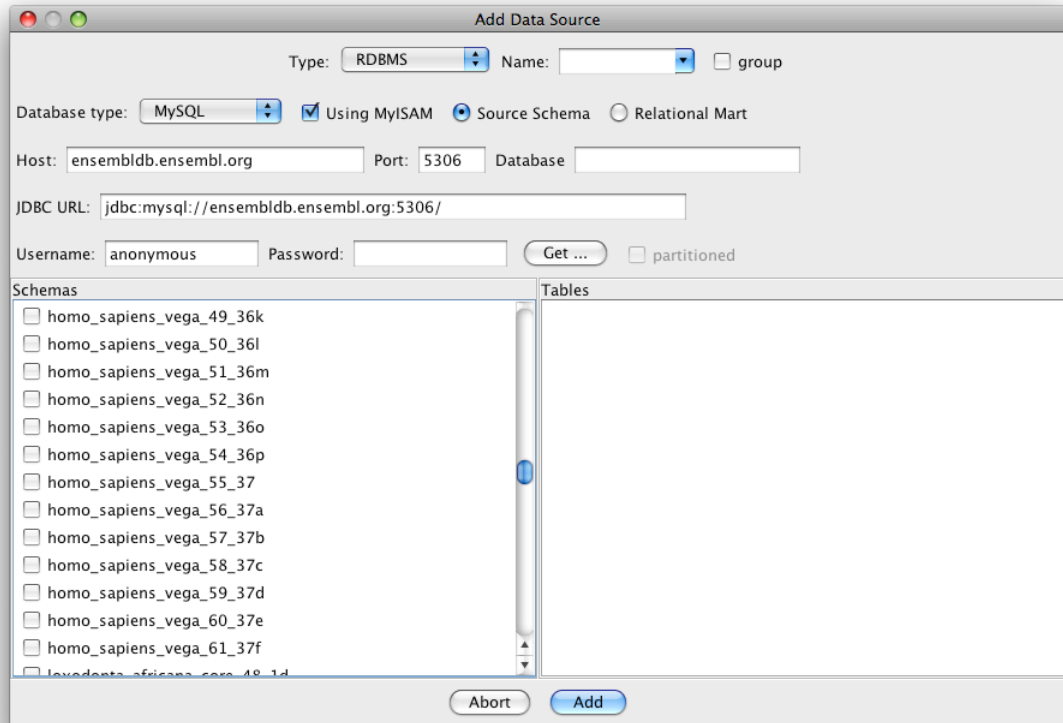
Add Data Source

Type: RDBMS Name: group

Database type: MySQL Using MyISAM Source Schema Relational Mart

Host: ensembldb.ensembl.org Port: 5306 Database

JDBC URL: jdbc:mysql://ensembldb.ensembl.org:5306/

Username: anonymous Password: Get ... partitioned

Schemas

homo_sapiens_vega_49_36k
homo_sapiens_vega_50_36l
homo_sapiens_vega_51_36m
homo_sapiens_vega_52_36n
homo_sapiens_vega_53_36o
homo_sapiens_vega_54_36p
homo_sapiens_vega_55_37
homo_sapiens_vega_56_37a
homo_sapiens_vega_57_37b
homo_sapiens_vega_58_37c
homo_sapiens_vega_59_37d
homo_sapiens_vega_60_37e
homo_sapiens_vega_61_37f
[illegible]

Tables

Abort Add